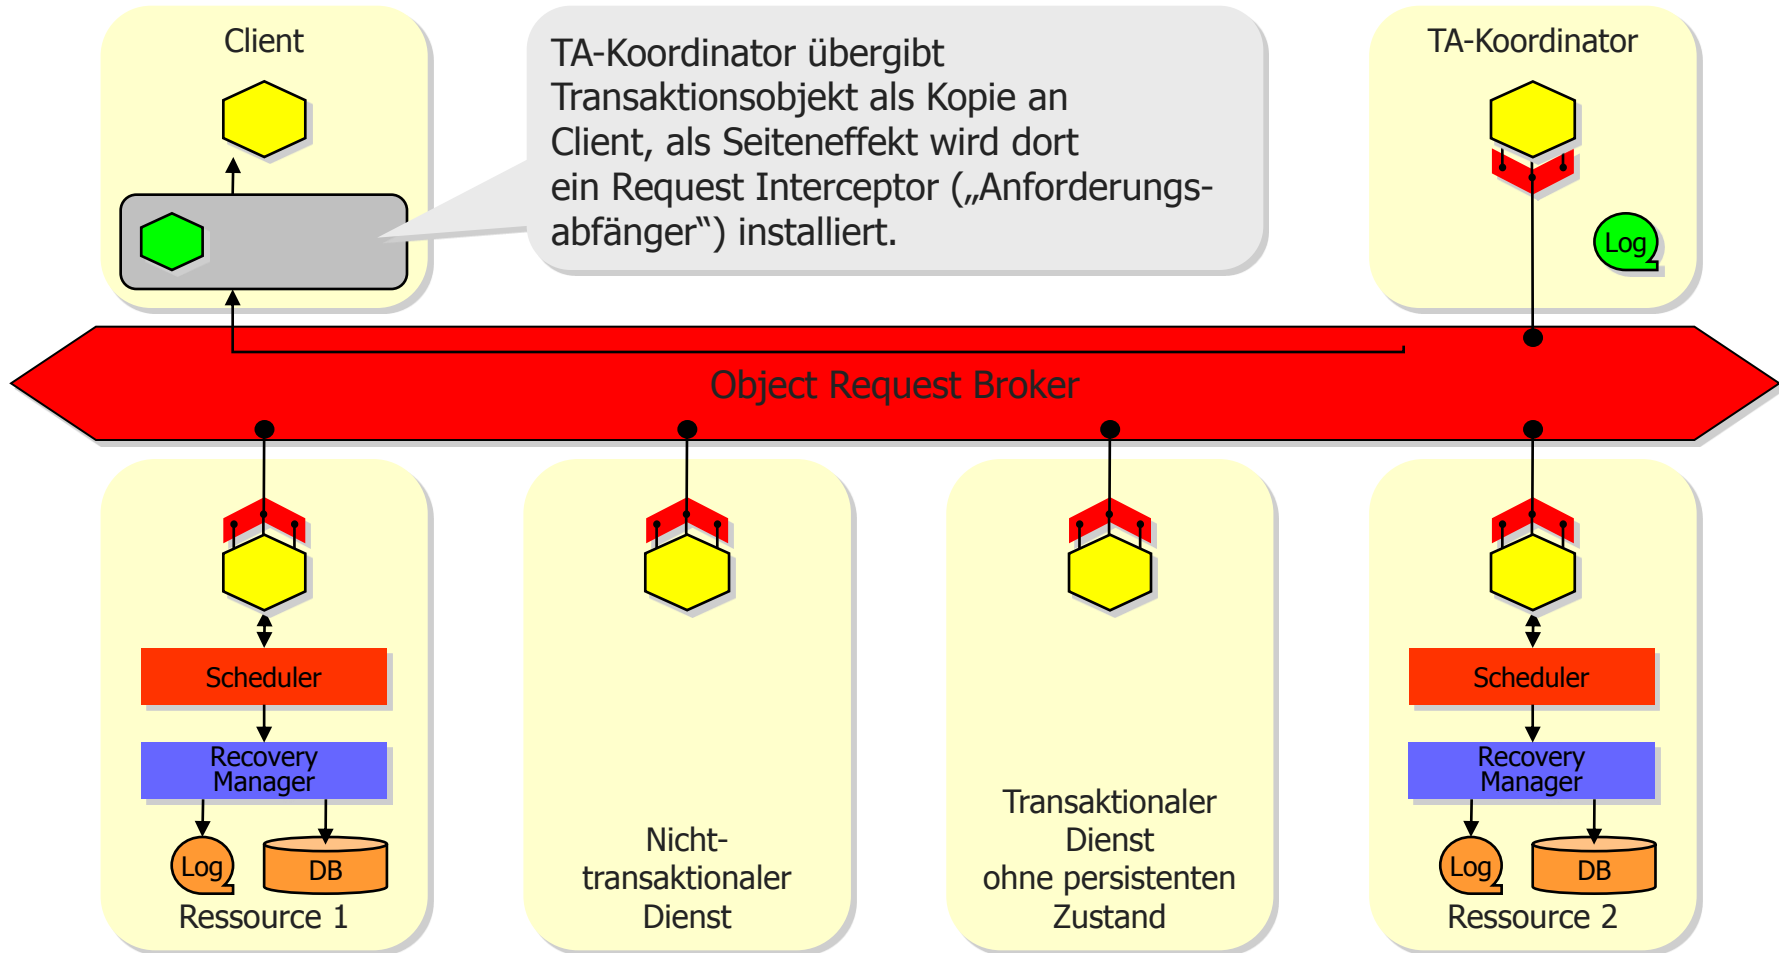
Client

TA-Koordinator übergibt Transaktionsobjekt als Kopie an Client, als Seiteneffekt wird dort ein Request Interceptor („Anforderungsabfänger“) installiert.

TA-Koordinator

Log

Object Request Broker

Scheduler

Recovery Manager

Log

DB

Ressource 1

Nicht-transaktionaler Dienst

Transaktionaler Dienst ohne persistenten Zustand

Scheduler

Recovery Manager

Log

DB

Ressource 2